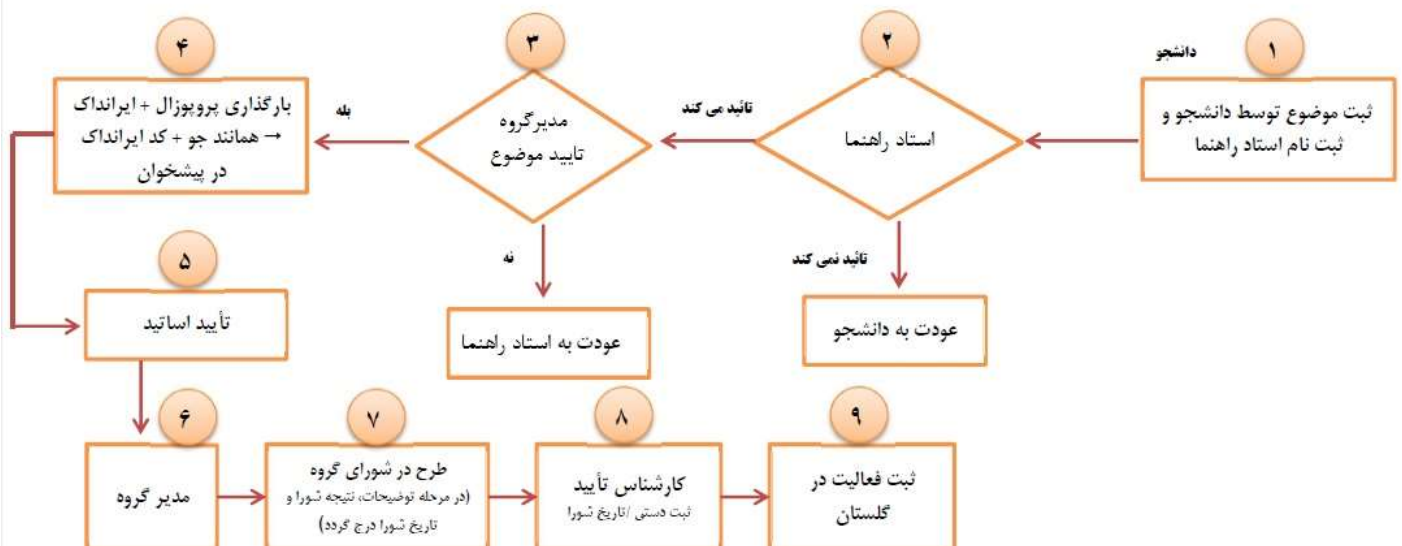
۱
دانشجو
ثبت موضوع توسط دانشجو و ثبت نام استاد راهنما

۲
استاد راهنما
تائید می کند
تائید نمی کند
عودت به دانشجو

۳
مدیرگروه
تایید موضوع
بله
نه
عودت به استاد راهنما

۴
بارگذاری پروپوزال + ایرانداک ← همانند جو + کد ایرانداک در پیشخوان

۵
تأیید اساتید

۶
مدیر گروه

۷
طرح در شورای گروه
(در مرحله توضیحات، نتیجه شورا و تاریخ شورا درج گردد)

۸
کارشناس تأیید
ثبت دستی /تاریخ شورا

۹
ثبت فعالیت در گلستان